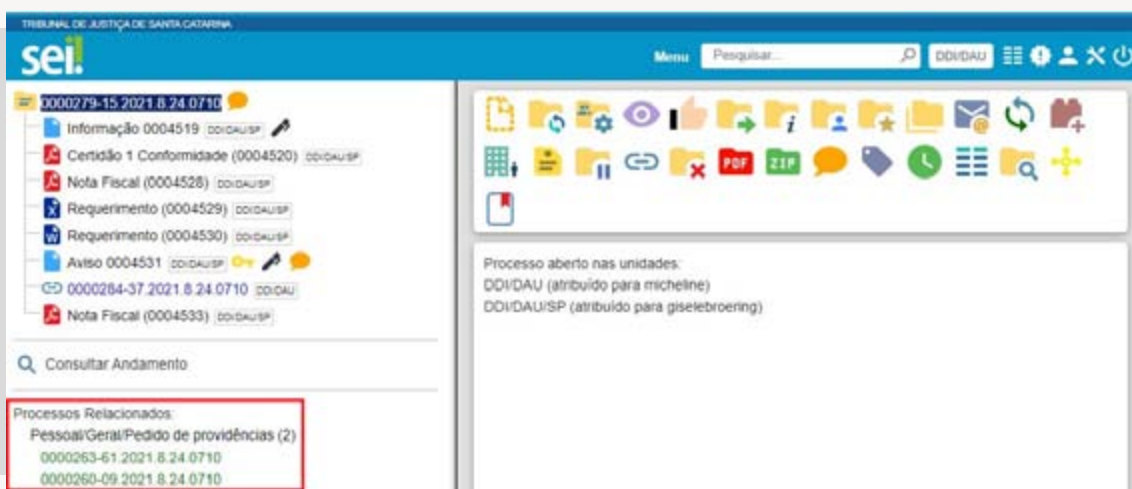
TRIBUNAL DE JUSTIÇA DE SANTA CATARINA

sei!

Menu Pesquisar... DDI/DAU

0000279-15.2021.8.24.0710
Informação 0004519 DDI/DAU/SP
Certidão 1 Conformidade (0004520) DDI/DAU/SP
Nota Fiscal (0004528) DDI/DAU/SP
Requerimento (0004529) DDI/DAU/SP
Requerimento (0004530) DDI/DAU/SP
Aviso 0004531 DDI/DAU/SP
0000284-37.2021.8.24.0710 DDI/DAU
Nota Fiscal (0004533) DDI/DAU/SP

Consultar Andamento

Processos Relacionados:
Pessoal/Geral/Pedido de providências (2)
0000263-61.2021.8.24.0710
0000260-09.2021.8.24.0710

PDF ZIP

Processo aberto nas unidades:
DDI/DAU (atribuído para micheline)
DDI/DAU/SP (atribuído para giselebroering)